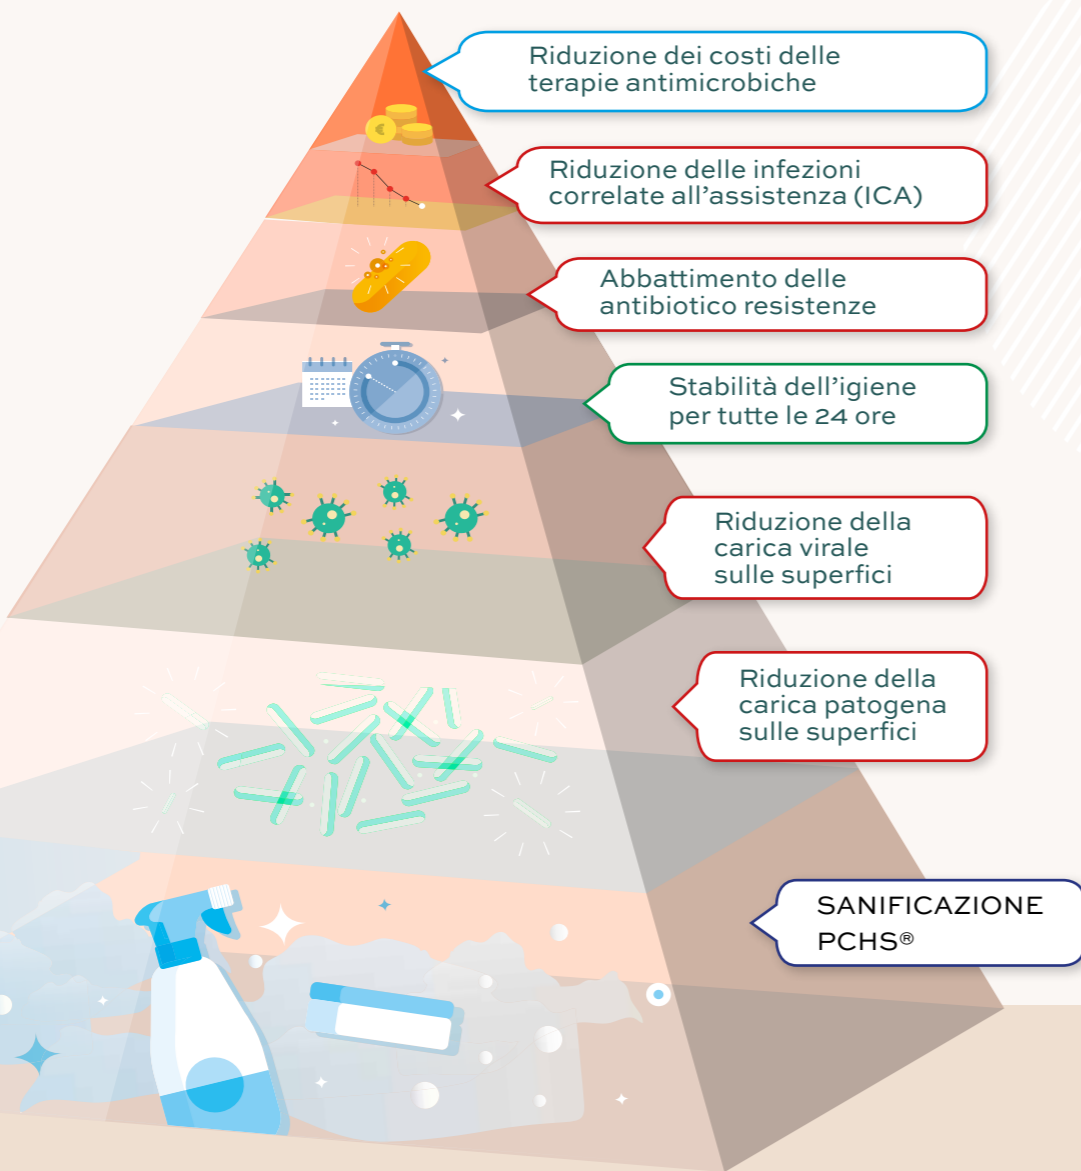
Riduzione dei costi delle terapie antimicrobiche

Riduzione delle infezioni correlate all’assistenza (ICA)

Abbattimento delle antibiotico resistenze

Stabilità dell’igiene per tutte le 24 ore

Riduzione della carica virale sulle superfici

Riduzione della carica patogena sulle superfici

SANIFICAZIONE PCHS®